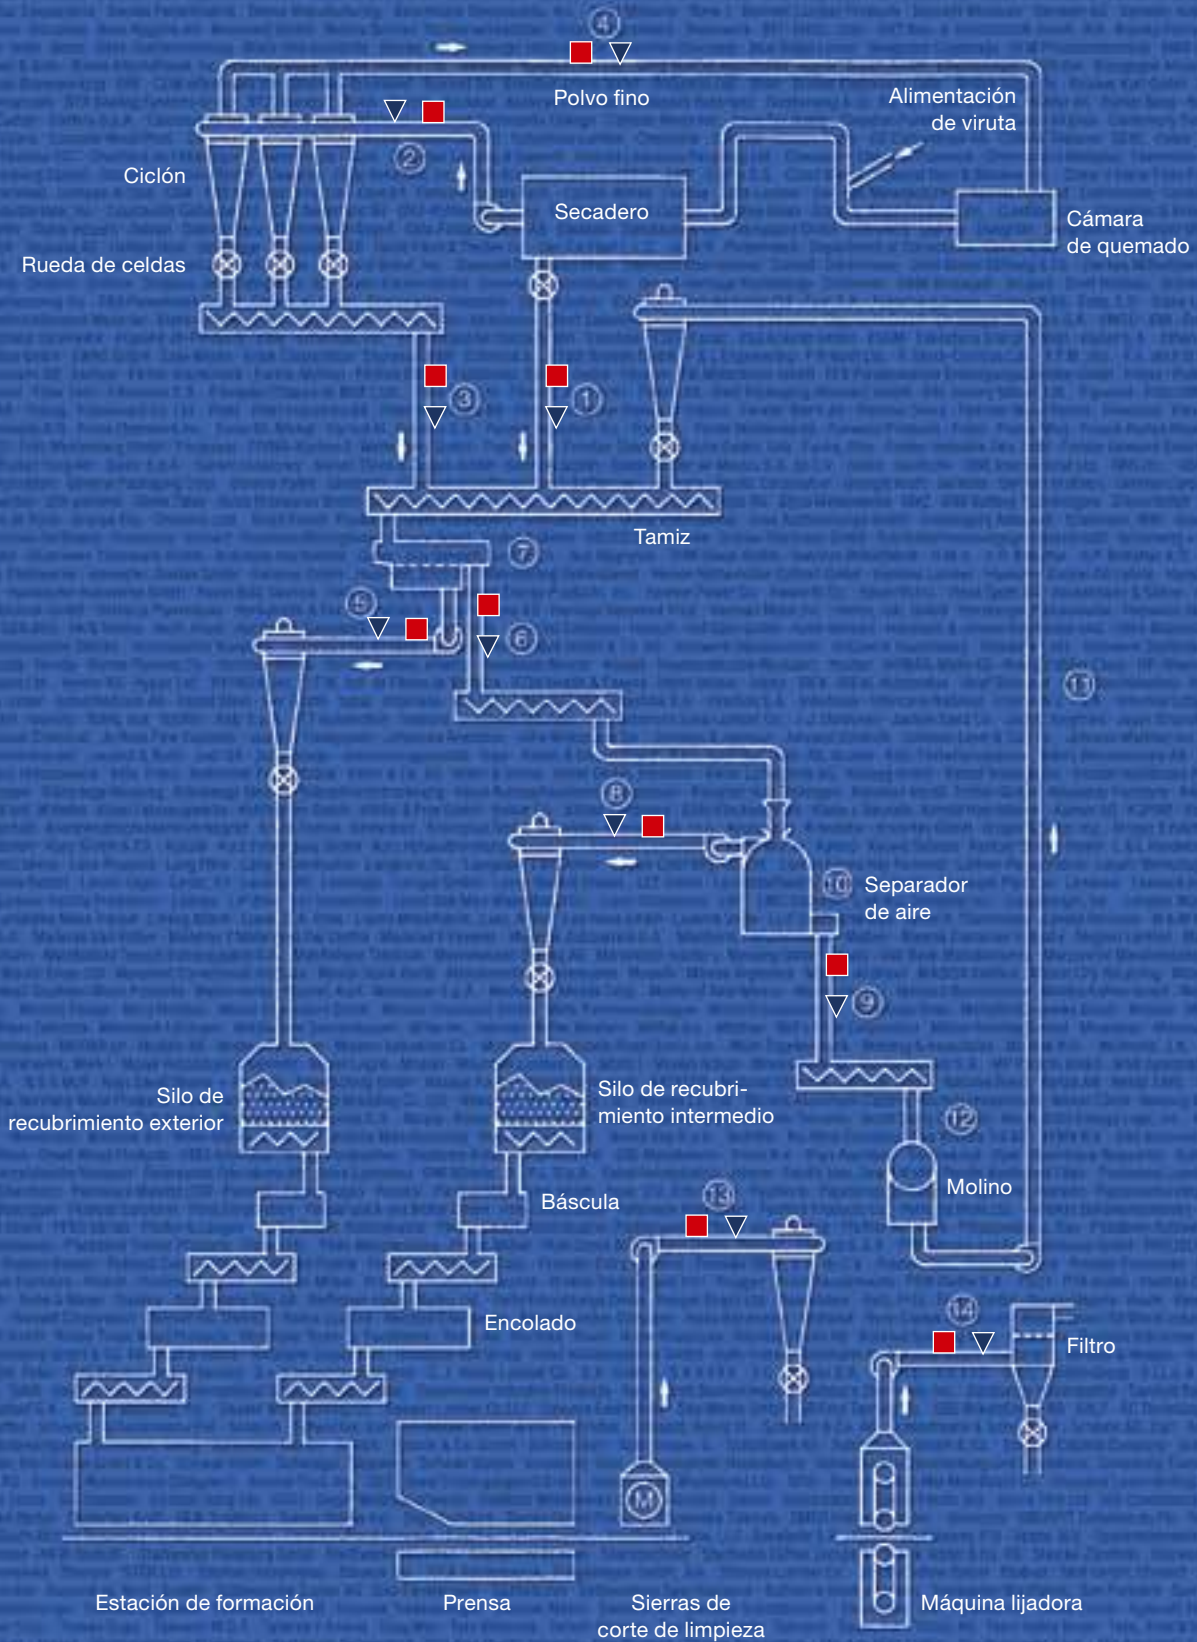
4

Polvo fino

Alimentación de viruta

2

Ciclón

Secadero

Cámara de quemado

Rueda de celdas

3

1

Tamiz

7

5

6

11

8

10 Separador de aire

9

Silo de recubrimiento exterior

Silo de recubrimiento intermedio

12

Báscula

Molino

13

Encolado

14

Filtro

M

Estación de formación

Prensa

Sierras de corte de limpieza

Máquina lijadora